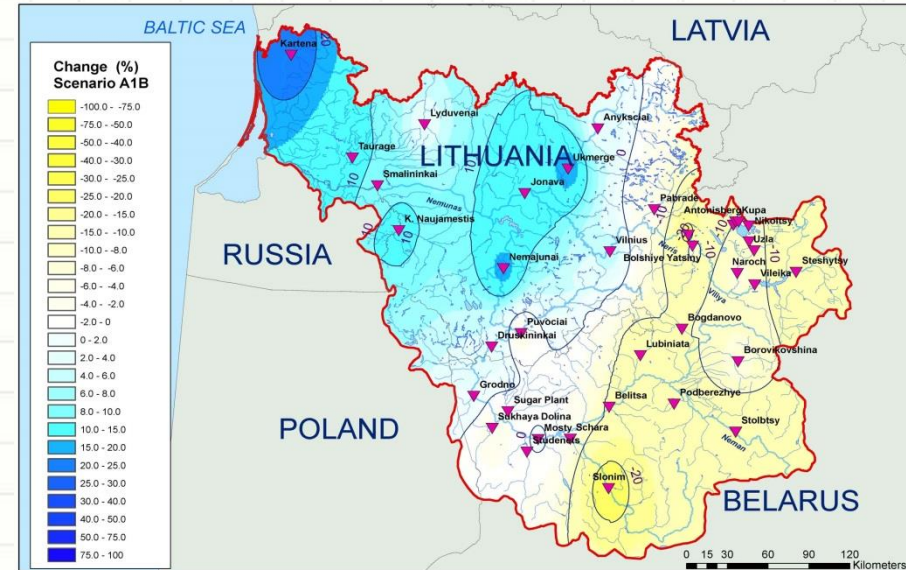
BALTIC SEA

LATVIA

Change (%)
Scenario A1B
-100.0 - -75.0
-75.0 - -50.0
-50.0 - -40.0
-40.0 - -30.0
-30.0 - -25.0
-25.0 - -20.0
-20.0 - -15.0
-15.0 - -10.0
-10.0 - -8.0
-8.0 - -6.0
-6.0 - -4.0
-4.0 - -2.0
-2.0 - 0
0 - 2.0
2.0 - 4.0
4.0 - 6.0
6.0 - 8.0
8.0 - 10.0
10.0 - 15.0
15.0 - 20.0
20.0 - 25.0
25.0 - 30.0
30.0 - 40.0
40.0 - 50.0
50.0 - 75.0
75.0 - 100

Kartena
Lyduvenai
Anyksciai
Taurage
LITHUANIA
Ukmerge
Smalininkai
Jonava
10
10
0
Pabrade
Antonisberg
Kupa
Nikoltsy
K. Naujamestis
10
Nemunas
-10
-10
Uzla
RUSSIA
Vilnius
Neris
Naroch
Nemajunai
Bolshiye Yatsiny
Vileika
Steshytsy
Viliya
Puvociai
Bogdanovo
Druskininkai
Lubiniata
Borovikovshina
Grodno
Belitsa
Podberezhye
Sugar Plant
Sakhaya Dolina
POLAND
Mosty
Schara
Stolbtsy
Neman
Studenets
0
Slonim
-20
BELARUS
0 15 30 60 90 120
Kilometers